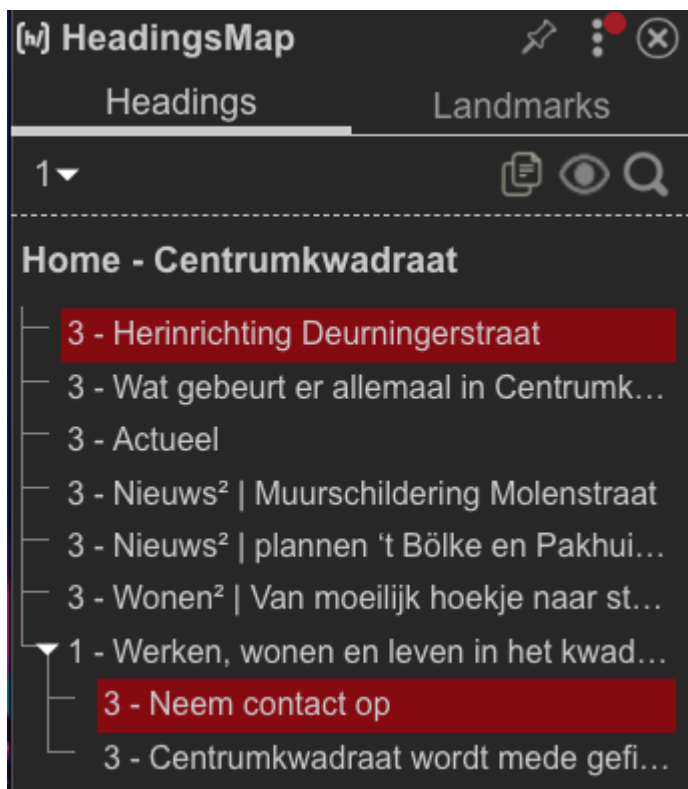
[h] HeadingsMap

Headings
Landmarks

1

Home - Centrumkwadraat

3 - Herinrichting Deurningerstraat
3 - Wat gebeurt er allemaal in Centrumk…
3 - Actueel
3 - Nieuws² | Muurschildering Molenstraat
3 - Nieuws² | plannen 't Bölke en Pakhui…
3 - Wonen² | Van moeilijk hoekje naar st…
1 - Werken, wonen en leven in het kwad…
3 - Neem contact op
3 - Centrumkwadraat wordt mede gefi…